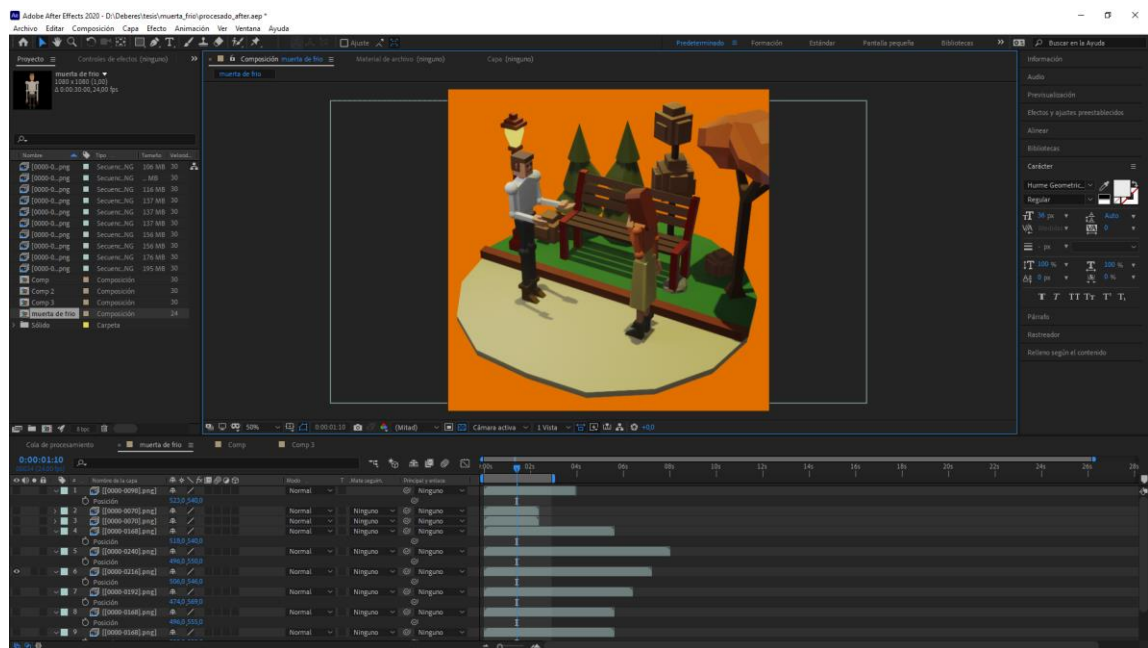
Adobe After Effects 2020 - D:\Deberes\tesis\muerta_frio\procesado_after.aep *

Archivo Editar Composición Capa Efecto Animación Ver Ventana Ayuda

Ajuste

Predeterminado Formación Estándar Pantalla pequeña Bibliotecas Buscar en la Ayuda

Proyecto Controles de efectos (ninguno)

muerta de frio
1080 x 1080 (1,00)
Δ 0:00:30:00, 24,00 fps

Composición muerta de frio Material de archivo (ninguno) Capa (ninguno)

muerta de frio

Información
Audio
Previsualización
Efectos y ajustes preestablecidos
Alinear
Bibliotecas
Carácter
Hurme Geometric...
Regular
36 px Auto
Métrica 0
- px
100 % 100 %
0 px 0 %
Párrafo
Rastreador
Relleno según el contenido

| Nombre | Tipo | Tamaño | Velocid... |
|---|---|---|---|
| [0000-0...png] | Secuenc...NG | 106 MB | 30 |
| [0000-0...png] | Secuenc...NG | ... MB | 30 |
| [0000-0...png] | Secuenc...NG | 116 MB | 30 |
| [0000-0...png] | Secuenc...NG | 137 MB | 30 |
| [0000-0...png] | Secuenc...NG | 137 MB | 30 |
| [0000-0...png] | Secuenc...NG | 137 MB | 30 |
| [0000-0...png] | Secuenc...NG | 156 MB | 30 |
| [0000-0...png] | Secuenc...NG | 156 MB | 30 |
| [0000-0...png] | Secuenc...NG | 176 MB | 30 |
| [0000-0...png] | Secuenc...NG | 195 MB | 30 |
| Comp | Composición | | 30 |
| Comp 2 | Composición | | 30 |
| Comp 3 | Composición | | 30 |
| muerta de frio | Composición | | 24 |
| Sólido | Carpeta | | |

8 bpc

50% 0:00:01:10 (Mitad) Cámara activa 1 Vista +0,0

Cola de procesamiento muerta de frio Comp Comp 3

0:00:01:10
00034 (24,00 fps)

Nombre de la capa Modo T Mate seguim. Principal y enlace

| # | Nombre de la capa | Modo | Mate seguim. | Principal y enlace |
|---|---|---|---|---|
| 1 | [[0000-0098].png] | Normal | | Ninguno |
| | Posición 523,0,540,0 | | | |
| 2 | [[0000-0070].png] | Normal | Ninguno | Ninguno |
| 3 | [[0000-0070].png] | Normal | Ninguno | Ninguno |
| 4 | [[0000-0168].png] | Normal | Ninguno | Ninguno |
| | Posición 528,0,540,0 | | | |
| 5 | [[0000-0240].png] | Normal | Ninguno | Ninguno |
| | Posición 496,0,550,0 | | | |
| 6 | [[0000-0216].png] | Normal | Ninguno | Ninguno |
| | Posición 506,0,546,0 | | | |
| 7 | [[0000-0192].png] | Normal | Ninguno | Ninguno |
| | Posición 474,0,569,0 | | | |
| 8 | [[0000-0168].png] | Normal | Ninguno | Ninguno |
| | Posición 496,0,553,0 | | | |
| 9 | [[0000-0168].png] | Normal | Ninguno | Ninguno |

0s 02s 04s 06s 08s 10s 12s 14s 16s 18s 20s 22s 24s 26s 28s